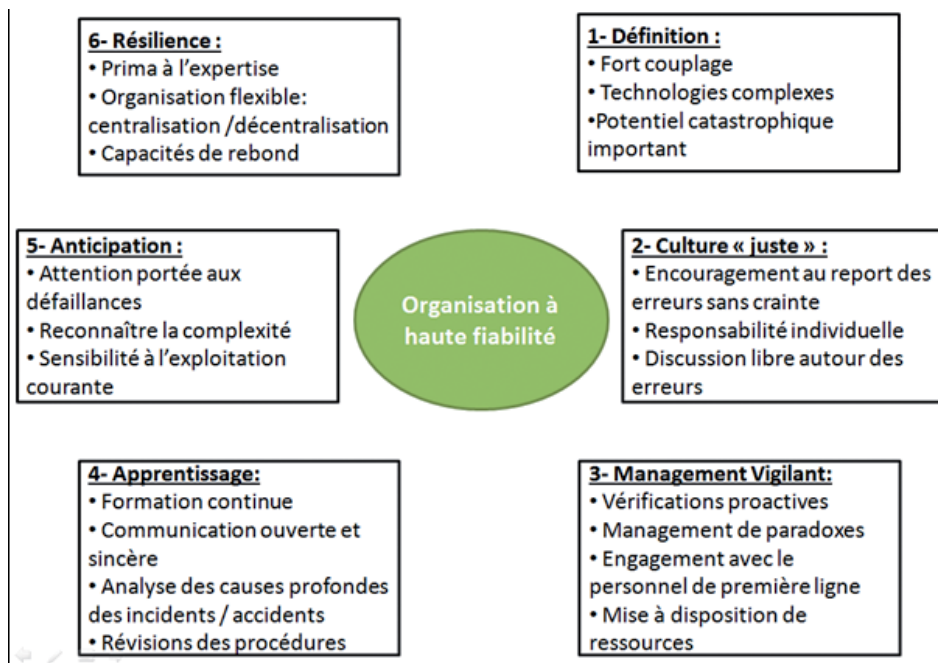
6- Résilience :
• Prima à l'expertise
• Organisation flexible: centralisation /décentralisation
• Capacités de rebond

1- Définition :
• Fort couplage
• Technologies complexes
•Potentiel catastrophique important

5- Anticipation :
• Attention portée aux défaillances
• Reconnaître la complexité
• Sensibilité à l'exploitation courante

Organisation à haute fiabilité

2- Culture « juste » :
• Encouragement au report des erreurs sans crainte
• Responsabilité individuelle
• Discussion libre autour des erreurs

4- Apprentissage:
• Formation continue
• Communication ouverte et sincère
• Analyse des causes profondes des incidents / accidents
• Révisions des procédures

3- Management Vigilant:
• Vérifications proactives
• Management de paradoxes
• Engagement avec le personnel de première ligne
• Mise à disposition de ressources